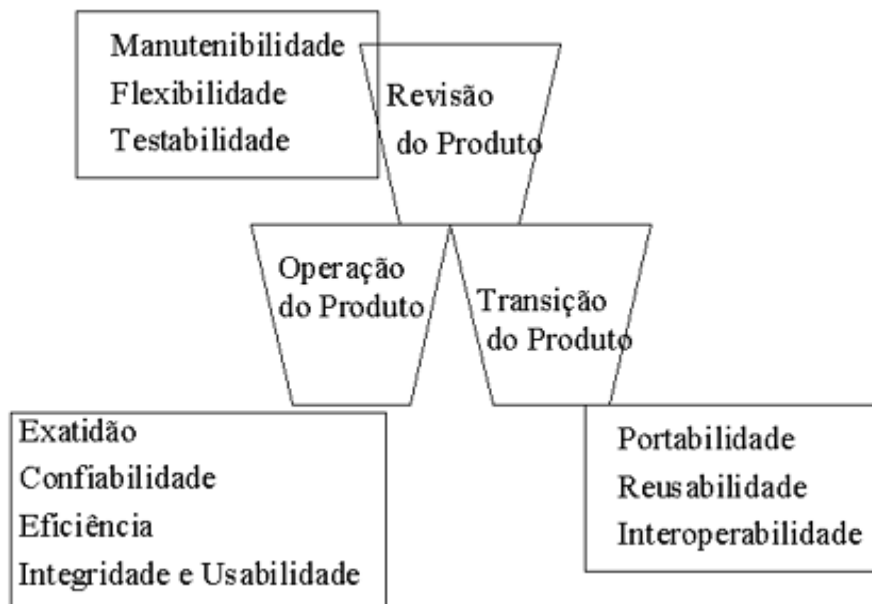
Manutenibilidade
Flexibilidade
Testabilidade

Revisão
do Produto

Operação
do Produto

Transição
do Produto

Exatidão
Confiabilidade
Eficiência
Integridade e Usabilidade

Portabilidade
Reusabilidade
Interoperabilidade